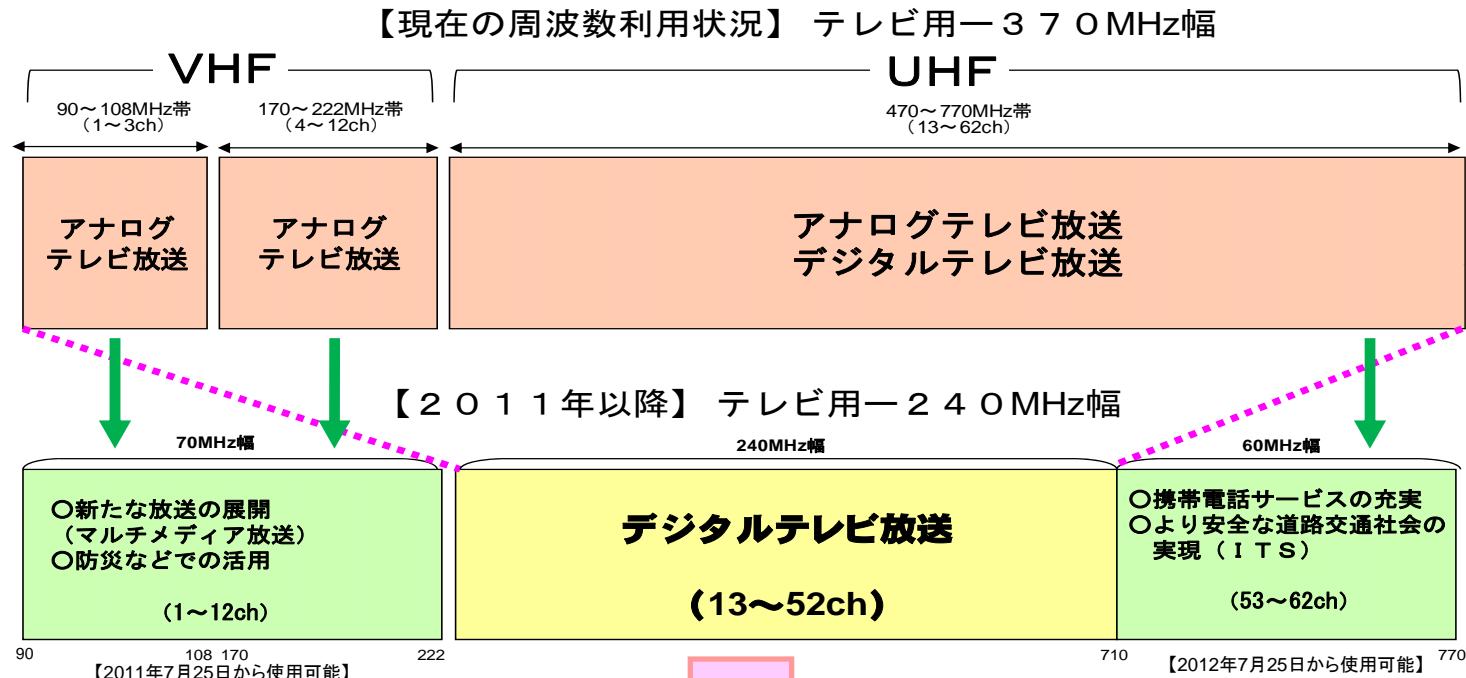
【現在の周波数利用状況】 テレビ用－３７０MHz幅

VHF

UHF

90～108MHz帯
（1～3ch）

170～222MHz帯
（4～12ch）

470～770MHz帯
（13～62ch）

アナログ
テレビ放送

アナログ
テレビ放送

アナログテレビ放送
デジタルテレビ放送

【２０１１年以降】 テレビ用－２４０MHz幅

70MHz幅

240MHz幅

60MHz幅

○新たな放送の展開
（マルチメディア放送）
○防災などでの活用

（1～12ch）

デジタルテレビ放送

（13～52ch）

○携帯電話サービスの充実
○より安全な道路交通社会の
実現（ＩＴＳ）

（53～62ch）

90 108 170 222 710 770

【2011年7月25日から使用可能】

【2012年7月25日から使用可能】